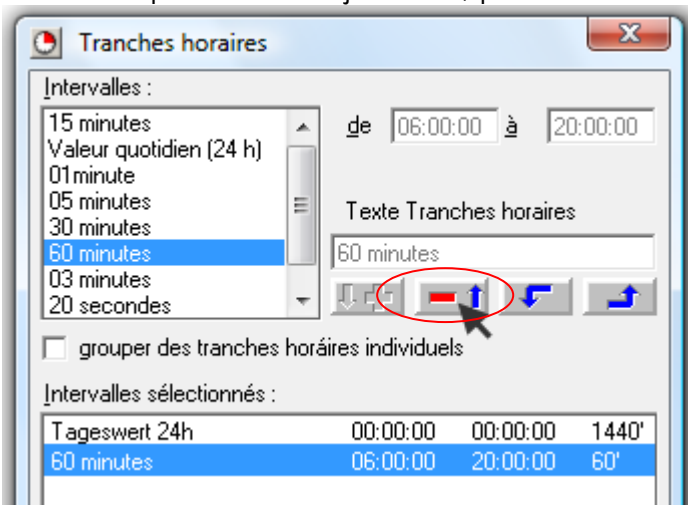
Tranches horaires

Intervalles :

15 minutes
Valeur quotidien (24 h)
01minute
05 minutes
30 minutes
60 minutes
03 minutes
20 secondes

de 06:00:00 à 20:00:00

Texte Tranches horaires

60 minutes

grouper des tranches horaires individuels

Intervalles sélectionnés :

| | | | |
|---|---|---|---|
| Tageswert 24h | 00:00:00 | 00:00:00 | 1440' |
| 60 minutes | 06:00:00 | 20:00:00 | 60' |